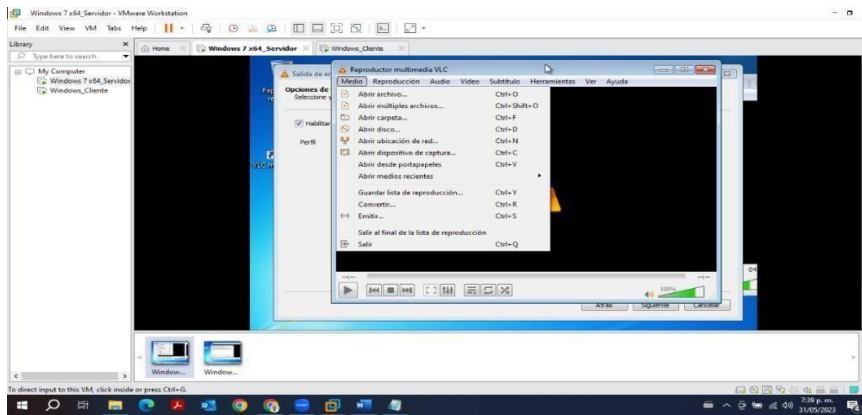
Windows 7 x64_Servidor - VMware Workstation

File Edit View VM Tabs Help

Library
Type here to search
My Computer
Windows 7 x64_Servidor
Windows_Cliente

Home
Windows 7 x64_Servidor
Windows_Cliente

Salida de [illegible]
Opciones de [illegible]
Seleccione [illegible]
Habilitar
Perfil

Reproductor multimedia VLC
Medio Reproducción Audio Vídeo Subtítulo Herramientas Ver Ayuda

Abrir archivo... Ctrl+O
Abrir múltiples archivos... Ctrl+Shift+O
Abrir carpeta... Ctrl+F
Abrir disco... Ctrl+D
Abrir ubicación de red... Ctrl+N
Abrir dispositivo de captura... Ctrl+C
Abrir desde portapapeles Ctrl+V
Abrir medios recientes
Guardar lista de reproducción... Ctrl+Y
Convertir... Ctrl+R
Emitir... Ctrl+S
Salir al final de la lista de reproducción
Salir Ctrl+Q

100%

Atrás Siguiente Cancelar

Window... Window...

To direct input to this VM, click inside or press Ctrl+G.

7:39 p. m.
31/05/2023